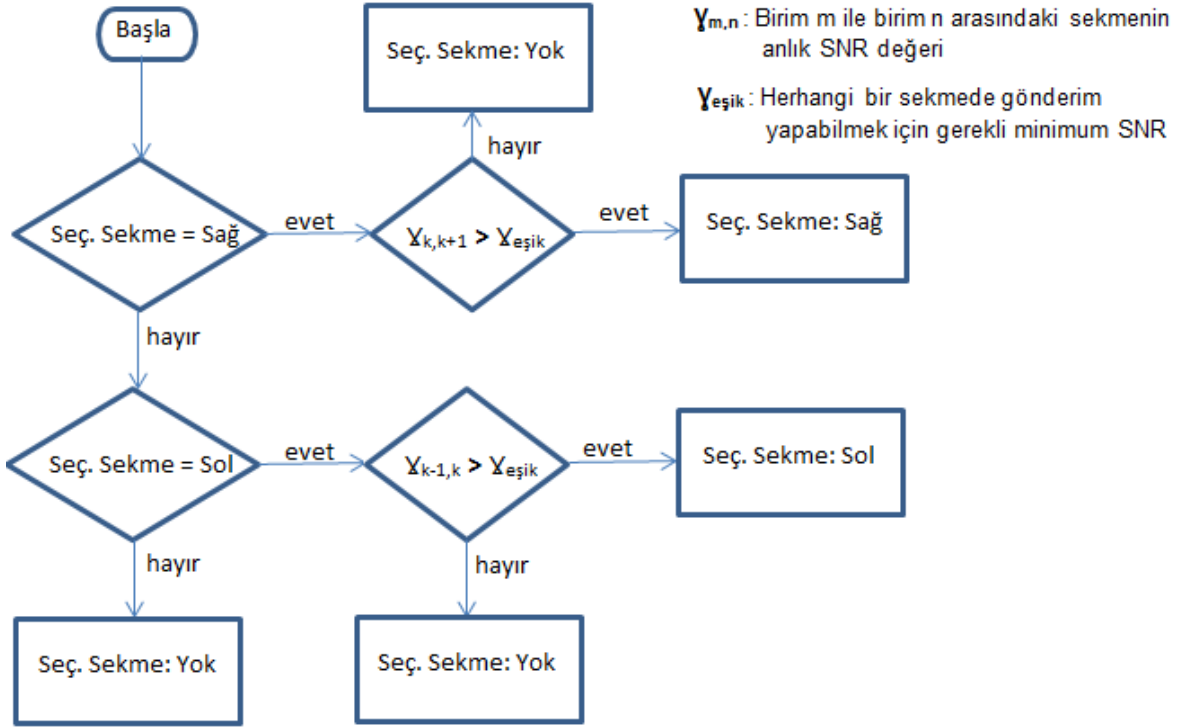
Başla

Seç. Sekme: Yok

$\gamma_{m,n}$ : Birim m ile birim n arasındaki sekmenin anlık SNR değeri

$\gamma_{eşik}$ : Herhangi bir sekmede gönderim yapabilmek için gerekli minimum SNR

hayır

Seç. Sekme = Sağ

evet

$\gamma_{k,k+1} > \gamma_{eşik}$

evet

Seç. Sekme: Sağ

hayır

Seç. Sekme = Sol

evet

$\gamma_{k-1,k} > \gamma_{eşik}$

evet

Seç. Sekme: Sol

hayır

hayır

Seç. Sekme: Yok

Seç. Sekme: Yok